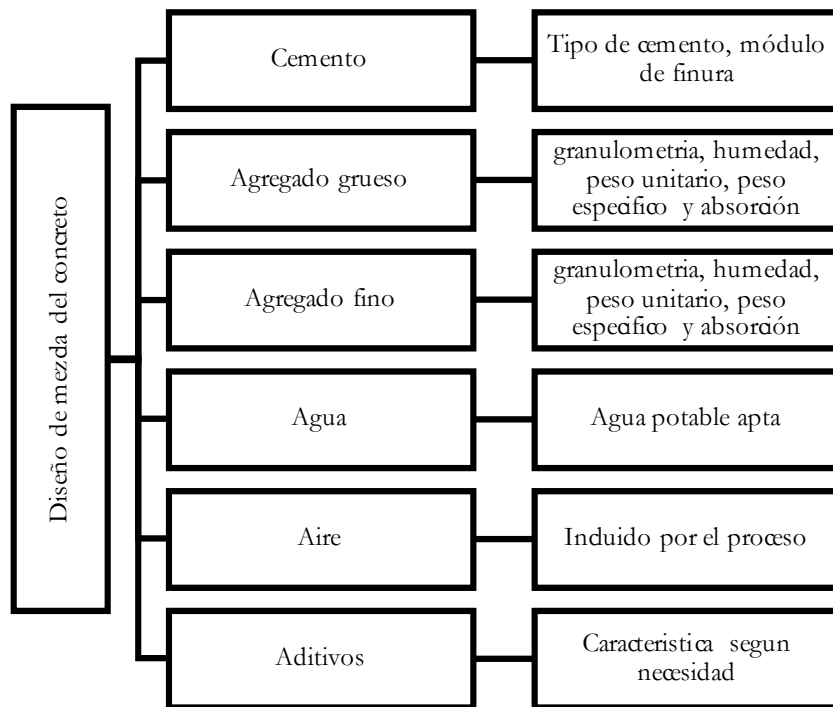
Diseño de mezcla del concreto

Cemento

Tipo de cemento, módulo de finura

Agregado grueso

granulometria, humedad, peso unitario, peso especifico y absorción

Agregado fino

granulometria, humedad, peso unitario, peso especifico y absorción

Agua

Agua potable apta

Aire

Induido por el proceso

Aditivos

Caracteristica segun necesidad